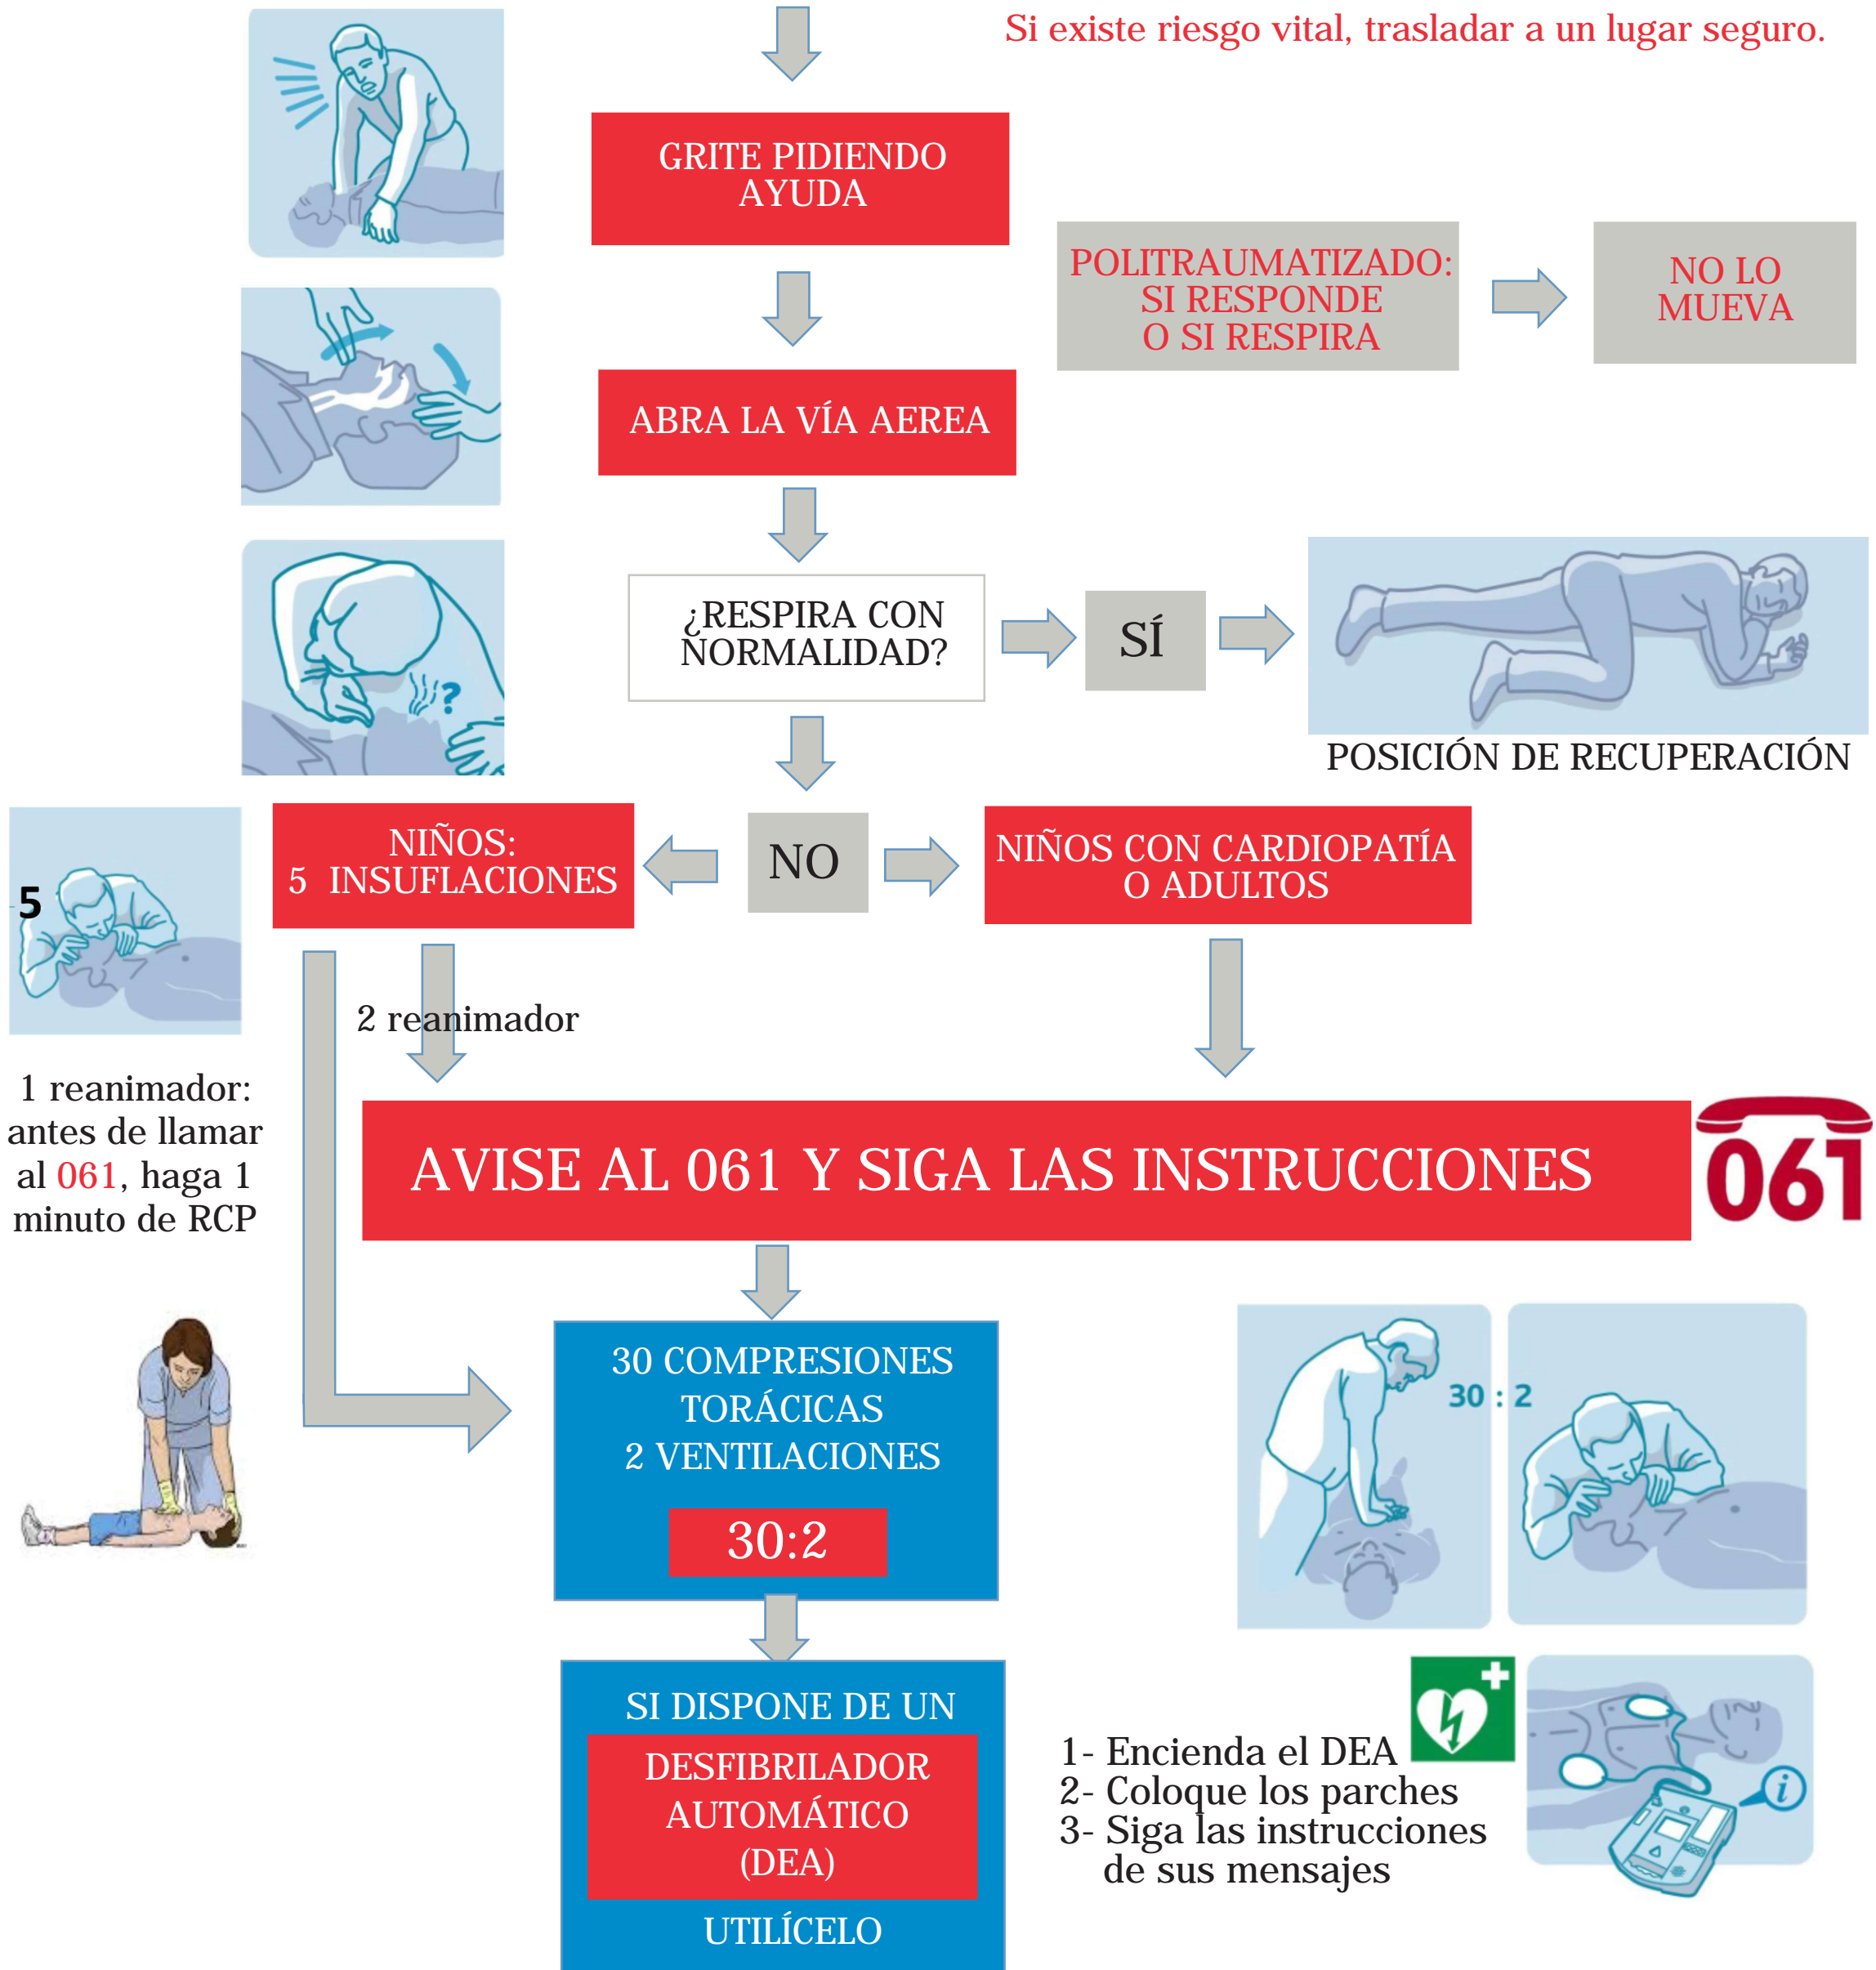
Si existe riesgo vital, trasladar a un lugar seguro.

GRITE PIDIENDO AYUDA

POLITRAUMATIZADO: SI RESPONDE O SI RESPIRA

NO LO MUEVA

ABRA LA VÍA AEREA

¿RESPIRA CON NORMALIDAD?

SÍ

POSICIÓN DE RECUPERACIÓN

5

NIÑOS: 5 INSUFLACIONES

NO

NIÑOS CON CARDIOPATÍA O ADULTOS

2 reanimador

1 reanimador: antes de llamar al 061, haga 1 minuto de RCP

AVISE AL 061 Y SIGA LAS INSTRUCCIONES

061

30 COMPRESIONES TORÁCICAS 2 VENTILACIONES

30:2

30 : 2

SI DISPONE DE UN

DESFIBRILADOR AUTOMÁTICO (DEA)

UTILÍCELO

1- Encienda el DEA
2- Coloque los parches
3- Siga las instrucciones de sus mensajes